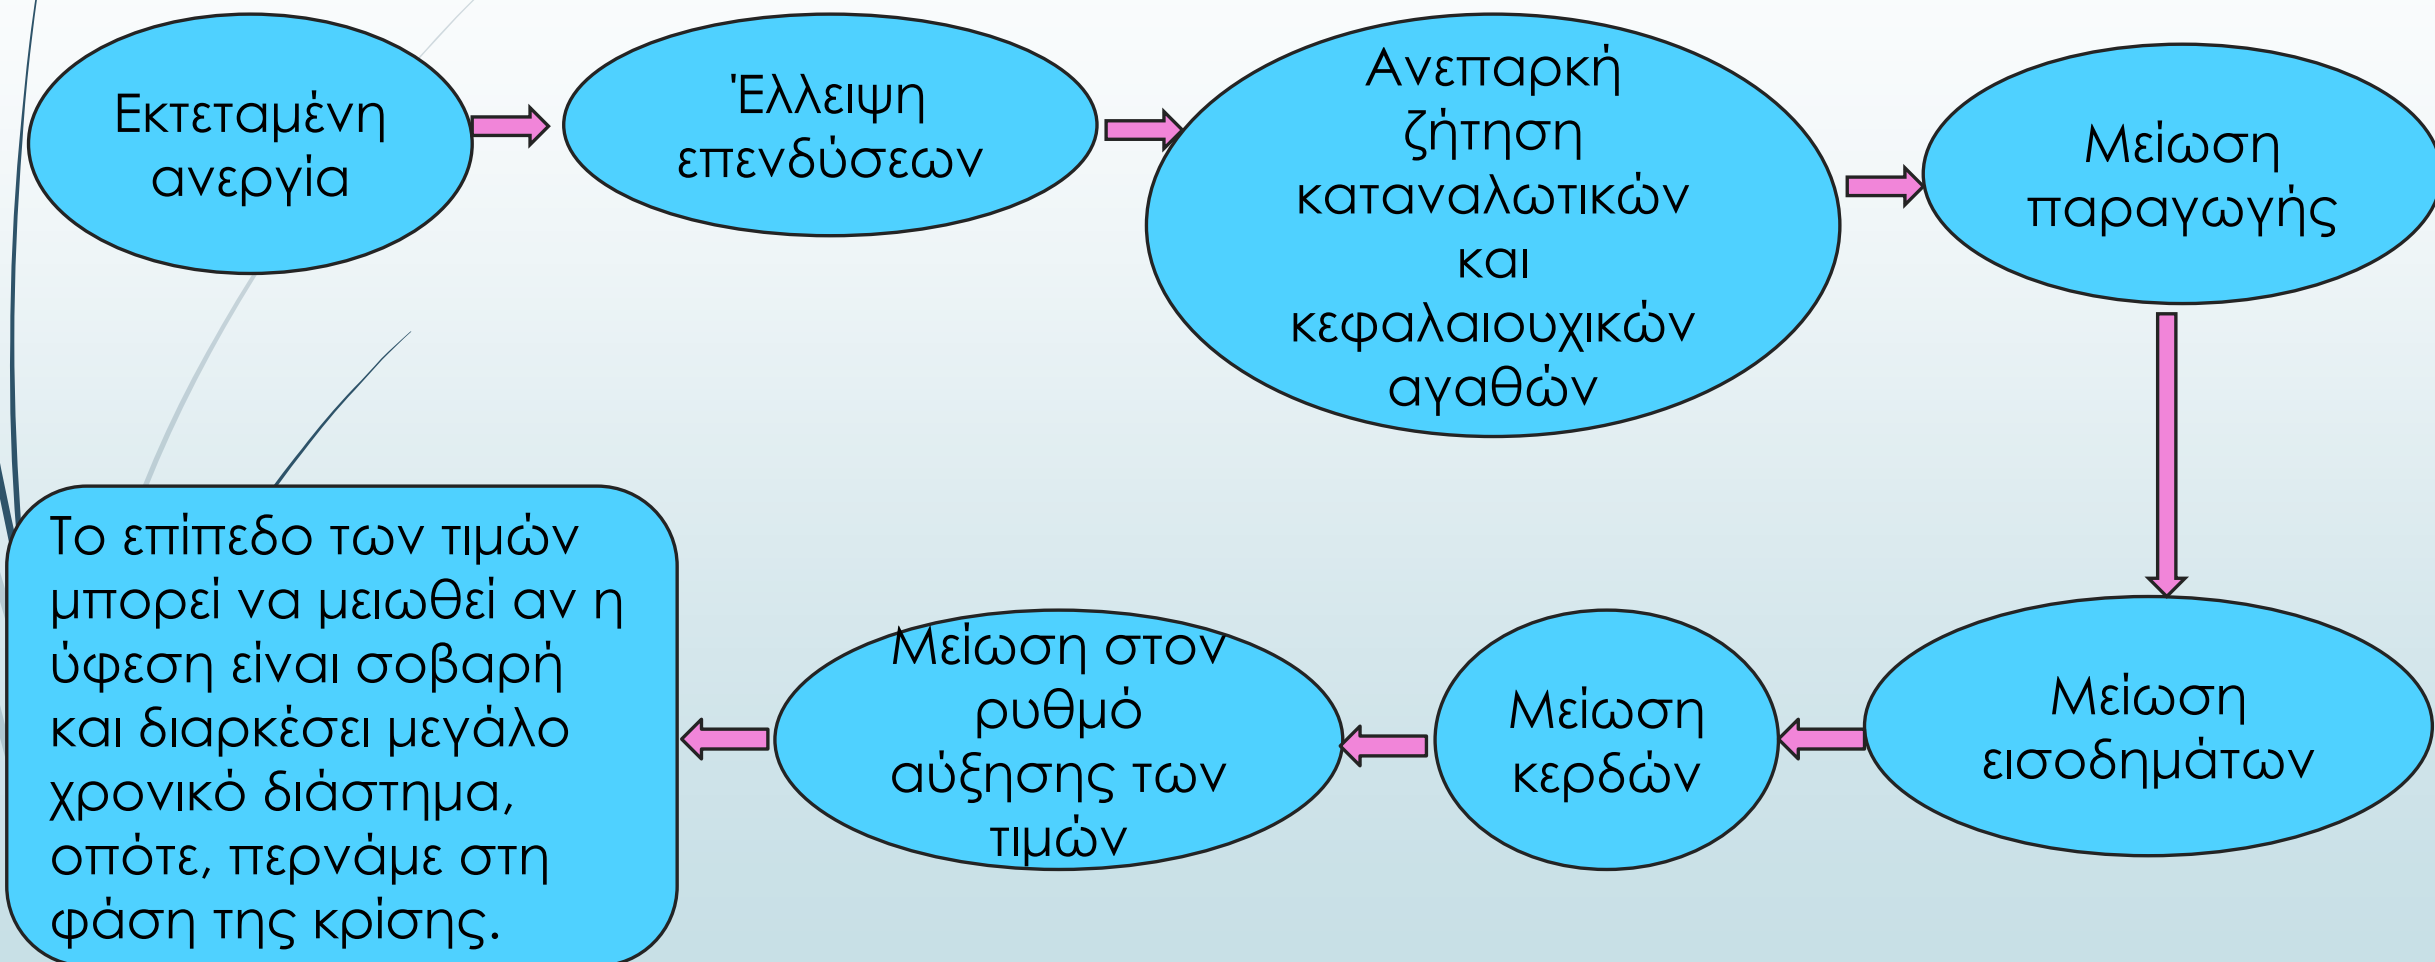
Εκτεταμένη ανεργία

Έλλειψη επενδύσεων

Ανεπαρκή ζήτηση καταναλωτικών και κεφαλαιουχικών αγαθών

Μείωση παραγωγής

Μείωση εισοδημάτων

Μείωση κερδών

Μείωση στον ρυθμό αύξησης των τιμών

Το επίπεδο των τιμών μπορεί να μειωθεί αν η ύφεση είναι σοβαρή και διαρκέσει μεγάλο χρονικό διάστημα, οπότε, περνάμε στη φάση της κρίσης.